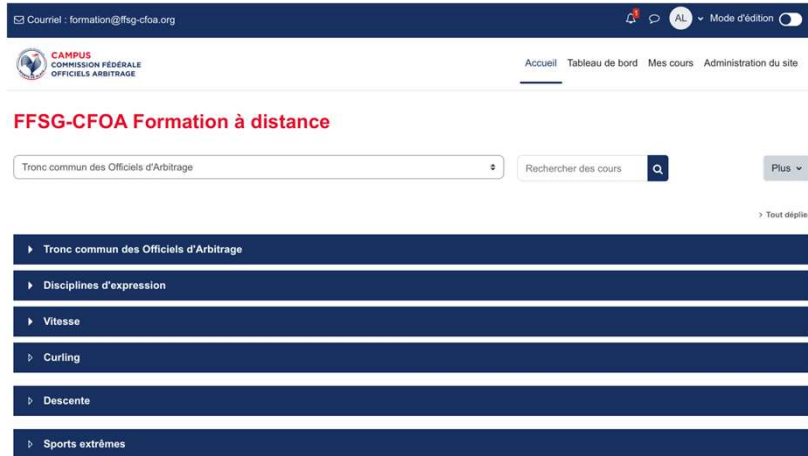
Courriel : formation@ffsg-cfoa.org

1

AL Mode d'édition

CAMPUS
COMMISSION FÉDÉRALE
OFFICIELS ARBITRAGE

Accueil Tableau de bord Mes cours Administration du site

FFSG-CFOA Formation à distance

Tronc commun des Officiels d'Arbitrage

Rechercher des cours

Plus

> Tout déplie

Tronc commun des Officiels d'Arbitrage

Disciplines d'expression

Vitesse

Curling

Descente

Sports extrêmes